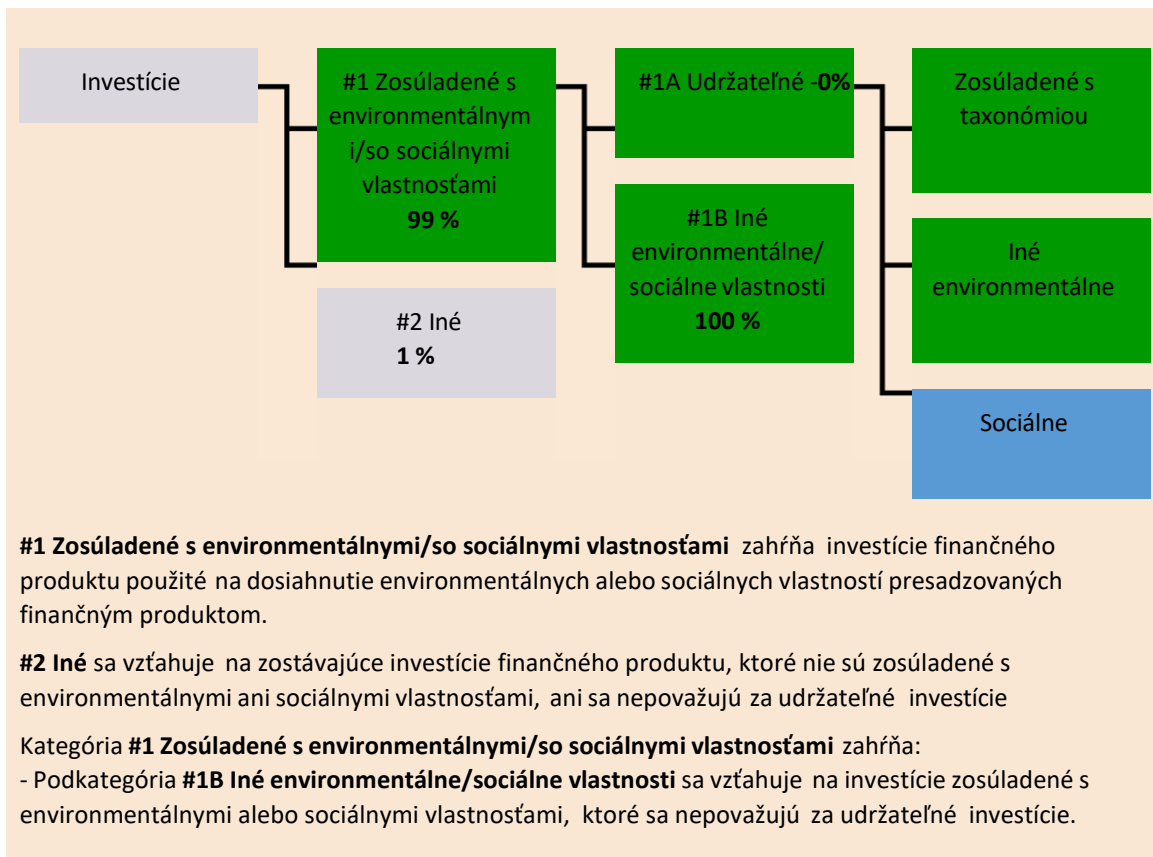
Investície

#1 Zosúladené s environmentálnymi/so sociálnymi vlastnosťami
**99 %**

#2 Iné
**1 %**

#1A Udržateľné -**0%**

#1B Iné environmentálne/ sociálne vlastnosti
**100 %**

Zosúladené s taxonómiou

Iné environmentálne

Sociálne

**#1 Zosúladené s environmentálnymi/so sociálnymi vlastnosťami** zahŕňa investície finančného produktu použité na dosiahnutie environmentálnych alebo sociálnych vlastností presadzovaných finančným produktom.

**#2 Iné** sa vzťahuje na zostávajúce investície finančného produktu, ktoré nie sú zosúladené s environmentálnymi ani sociálnymi vlastnosťami, ani sa nepovažujú za udržateľné investície

Kategória **#1 Zosúladené s environmentálnymi/so sociálnymi vlastnosťami** zahŕňa:
- Podkategória **#1B Iné environmentálne/sociálne vlastnosti** sa vzťahuje na investície zosúladené s environmentálnymi alebo sociálnymi vlastnosťami, ktoré sa nepovažujú za udržateľné investície.